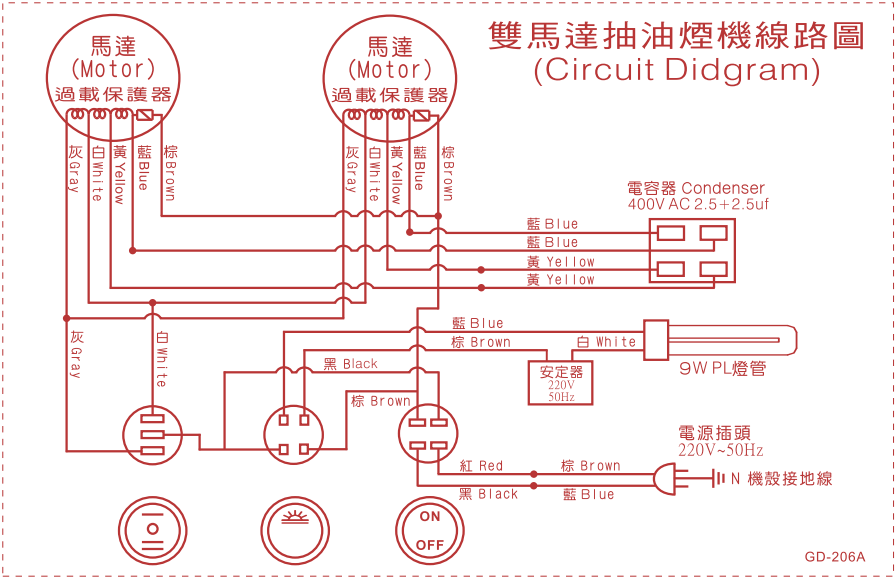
雙馬達抽油煙機線路圖
(Circuit Didgram)

馬達
(Motor)
過載保護器

馬達
(Motor)
過載保護器

灰 Gray
白 White
黃 Yellow
藍 Blue
棕 Brown

灰 Gray
白 White
黃 Yellow
藍 Blue
棕 Brown

電容器 Condenser
400V AC 2.5+2.5uf

藍 Blue
藍 Blue
黃 Yellow
黃 Yellow

灰 Gray
白 White

藍 Blue
棕 Brown
白 White
9W PL燈管

黑 Black
安定器
220V
50Hz
棕 Brown

電源插頭
220V~50Hz
紅 Red
棕 Brown
N 機殼接地線
黑 Black
藍 Blue

ON
OFF

GD-206A